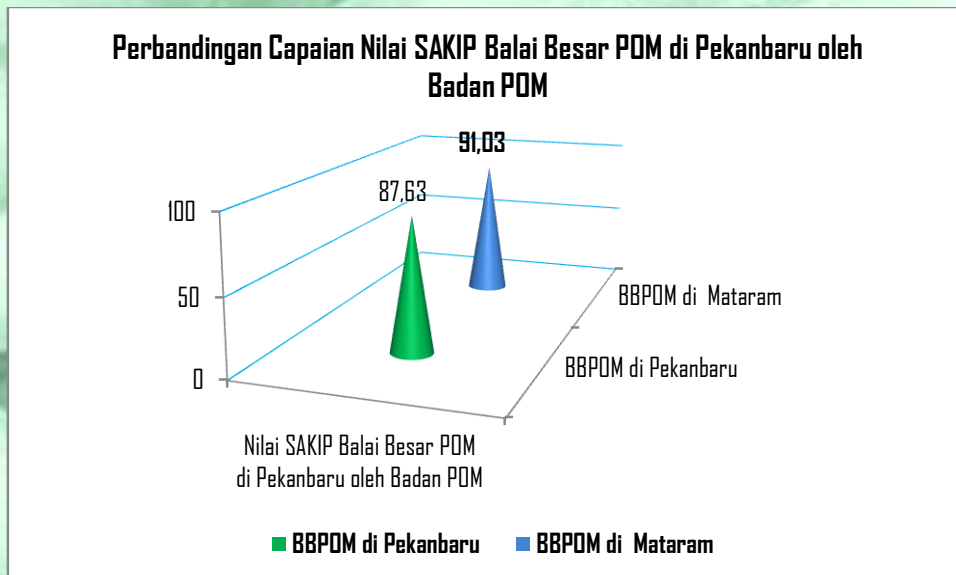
Perbandingan Capaian Nilai SAKIP Balai Besar POM di Pekanbaru oleh Badan POM

100

50

0

87,63

91,03

BBPOM di Mataram

BBPOM di Pekanbaru

Nilai SAKIP Balai Besar POM di Pekanbaru oleh Badan POM

BBPOM di Pekanbaru

BBPOM di Mataram